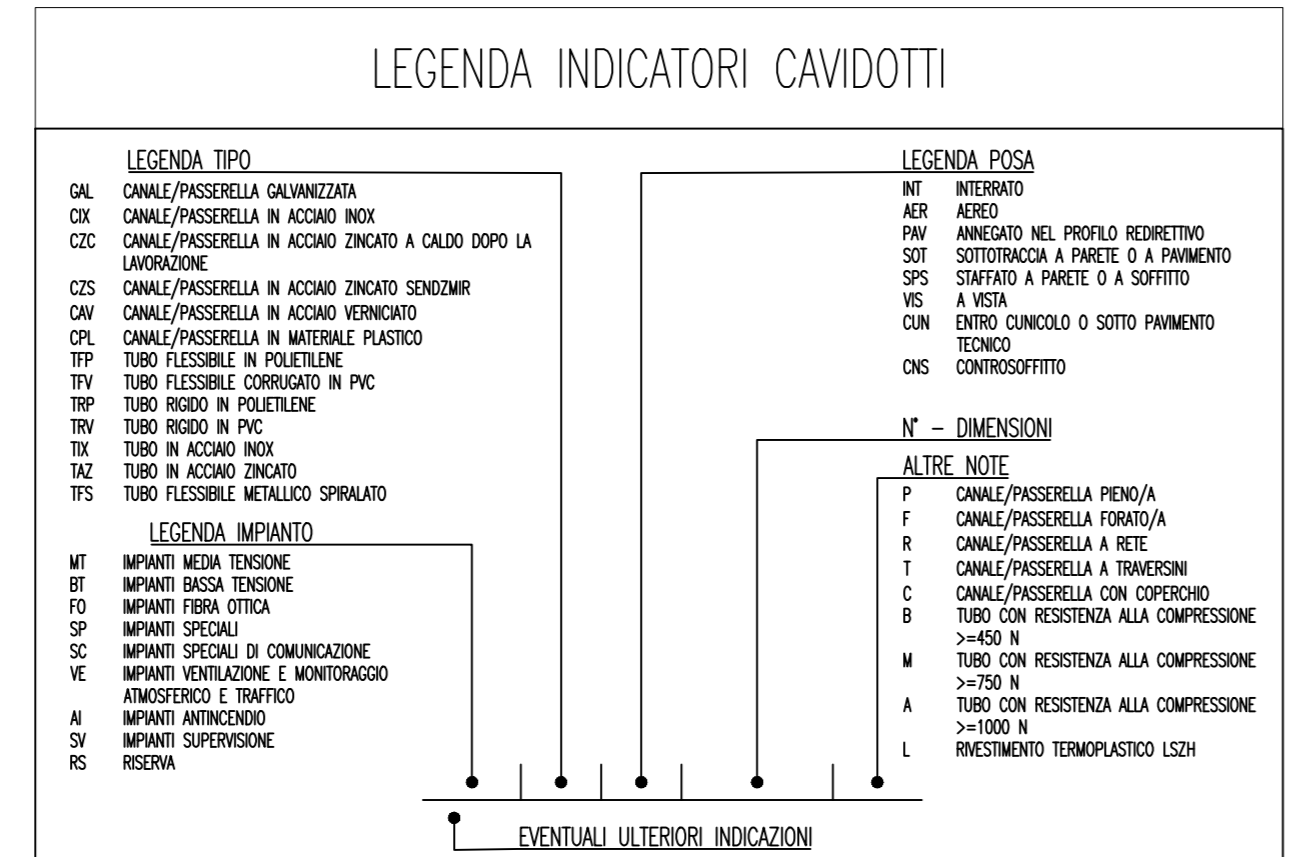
LEGENDA INDICATORI CAVIDOTTI

LEGENDA TIPO

| | |
|---|---|
| GAL | CANALE/PASSERELLA GALVANIZZATA |
| CIX | CANALE/PASSERELLA IN ACCIAIO INOX |
| CZC | CANALE/PASSERELLA IN ACCIAIO ZINCATO A CALDO DOPO LA LAVORAZIONE |
| CZS | CANALE/PASSERELLA IN ACCIAIO ZINCATO SENDZMIR |
| CAV | CANALE/PASSERELLA IN ACCIAIO VERNICIATO |
| CPL | CANALE/PASSERELLA IN MATERIALE PLASTICO |
| TFP | TUBO FLESSIBILE IN POLIETILENE |
| TFV | TUBO FLESSIBILE CORRUGATO IN PVC |
| TRP | TUBO RIGIDO IN POLIETILENE |
| TRV | TUBO RIGIDO IN PVC |
| TIX | TUBO IN ACCIAIO INOX |
| TAZ | TUBO IN ACCIAIO ZINCATO |
| TFS | TUBO FLESSIBILE METALLICO SPIRALATO |

LEGENDA IMPIANTO

| | |
|---|---|
| MT | IMPIANTI MEDIA TENSIONE |
| BT | IMPIANTI BASSA TENSIONE |
| FO | IMPIANTI FIBRA OTTICA |
| SP | IMPIANTI SPECIALI |
| SC | IMPIANTI SPECIALI DI COMUNICAZIONE |
| VE | IMPIANTI VENTILAZIONE E MONITORAGGIO ATMOSFERICO E TRAFFICO |
| AI | IMPIANTI ANTINCENDIO |
| SV | IMPIANTI SUPERVISIONE |
| RS | RISERVA |

LEGENDA POSA

| | |
|---|---|
| INT | INTERRATO |
| AER | AEREO |
| PAV | ANNEGATO NEL PROFILO REDIRETTIVO |
| SOT | SOTTOTRACCIA A PARETE O A PAVIMENTO |
| SPS | STAFFATO A PARETE O A SOFFITTO |
| VIS | A VISTA |
| CUN | ENTRO CUNICOLO O SOTTO PAVIMENTO TECNICO |
| CNS | CONTROSOFFITTO |

N° – DIMENSIONI

ALTRE NOTE

| | |
|---|---|
| P | CANALE/PASSERELLA PIENO/A |
| F | CANALE/PASSERELLA FORATO/A |
| R | CANALE/PASSERELLA A RETE |
| T | CANALE/PASSERELLA A TRAVERSINI |
| C | CANALE/PASSERELLA CON COPERCHIO |
| B | TUBO CON RESISTENZA ALLA COMPRESSIONE >=450 N |
| M | TUBO CON RESISTENZA ALLA COMPRESSIONE >=750 N |
| A | TUBO CON RESISTENZA ALLA COMPRESSIONE >=1000 N |
| L | RIVESTIMENTO TERMOPLASTICO LSZH |

EVENTUALI ULTERIORI INDICAZIONI